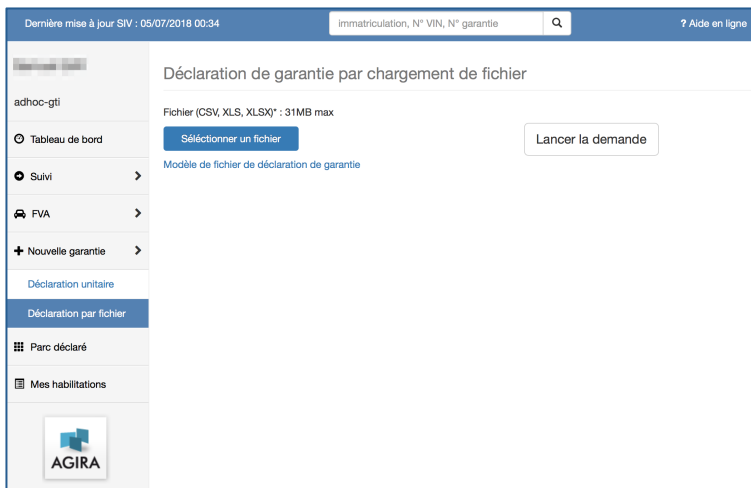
Dernière mise à jour SIV : 05/07/2018 00:34

immatriculation, N° VIN, N° garantie

? Aide en ligne

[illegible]

adhoc-gti

Tableau de bord

Suivi

FVA

Nouvelle garantie

Déclaration unitaire

Déclaration par fichier

Parc déclaré

Mes habilitations

AGIRA

Déclaration de garantie par chargement de fichier

Fichier (CSV, XLS, XLSX)* : 31MB max

Séléctionner un fichier

Lancer la demande

Modèle de fichier de déclaration de garantie